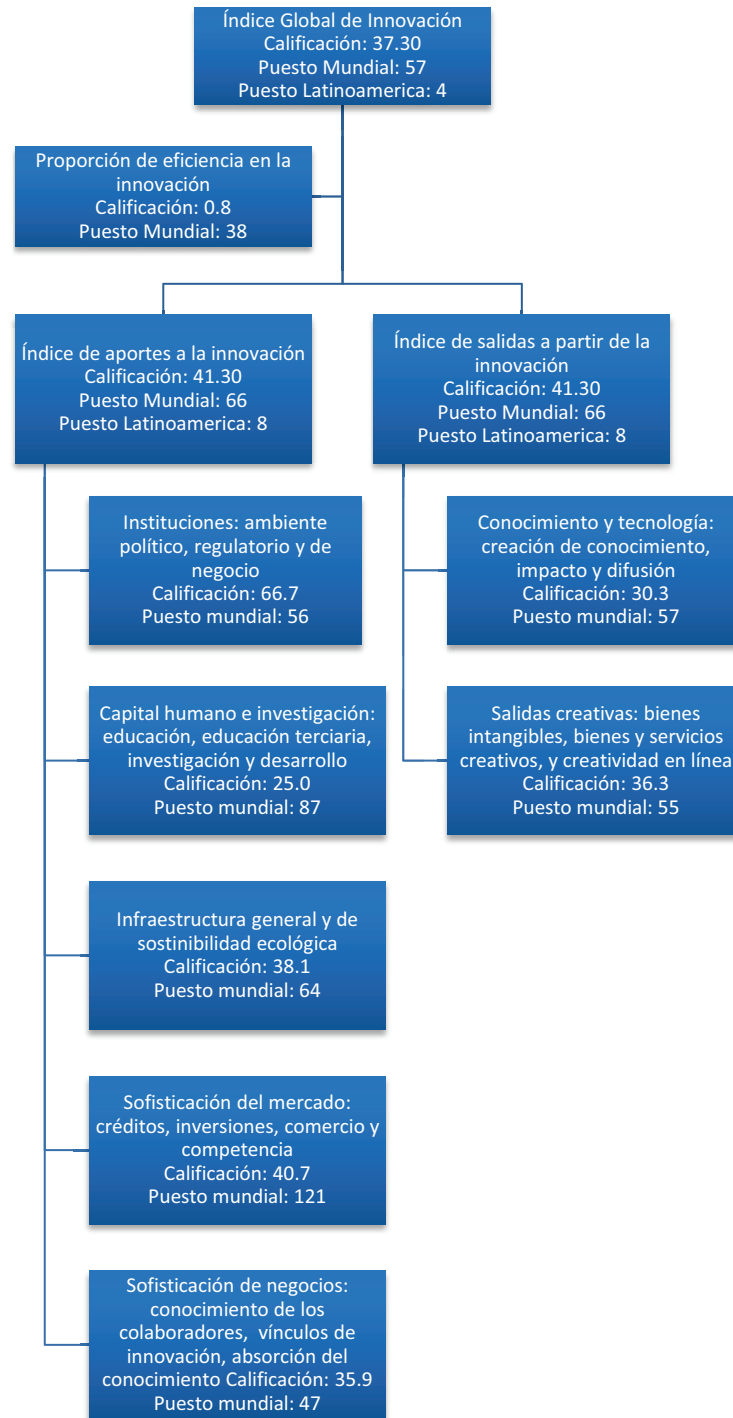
Índice Global de Innovación
Calificación: 37.30
Puesto Mundial: 57
Puesto Latinoamerica: 4

Proporción de eficiencia en la innovación
Calificación: 0.8
Puesto Mundial: 38

Índice de aportes a la innovación
Calificación: 41.30
Puesto Mundial: 66
Puesto Latinoamerica: 8

Índice de salidas a partir de la innovación
Calificación: 41.30
Puesto Mundial: 66
Puesto Latinoamerica: 8

Instituciones: ambiente político, regulatorio y de negocio
Calificación: 66.7
Puesto mundial: 56

Capital humano e investigación: educación, educación terciaria, investigación y desarrollo
Calificación: 25.0
Puesto mundial: 87

Infraestructura general y de sostinibilidad ecológica
Calificación: 38.1
Puesto mundial: 64

Sofisticación del mercado: créditos, inversiones, comercio y competencia
Calificación: 40.7
Puesto mundial: 121

Sofisticación de negocios: conocimiento de los colaboradores, vínculos de innovación, absorción del conocimiento Calificación: 35.9
Puesto mundial: 47

Conocimiento y tecnología: creación de conocimiento, impacto y difusión
Calificación: 30.3
Puesto mundial: 57

Salidas creativas: bienes intangibles, bienes y servicios creativos, y creatividad en línea
Calificación: 36.3
Puesto mundial: 55